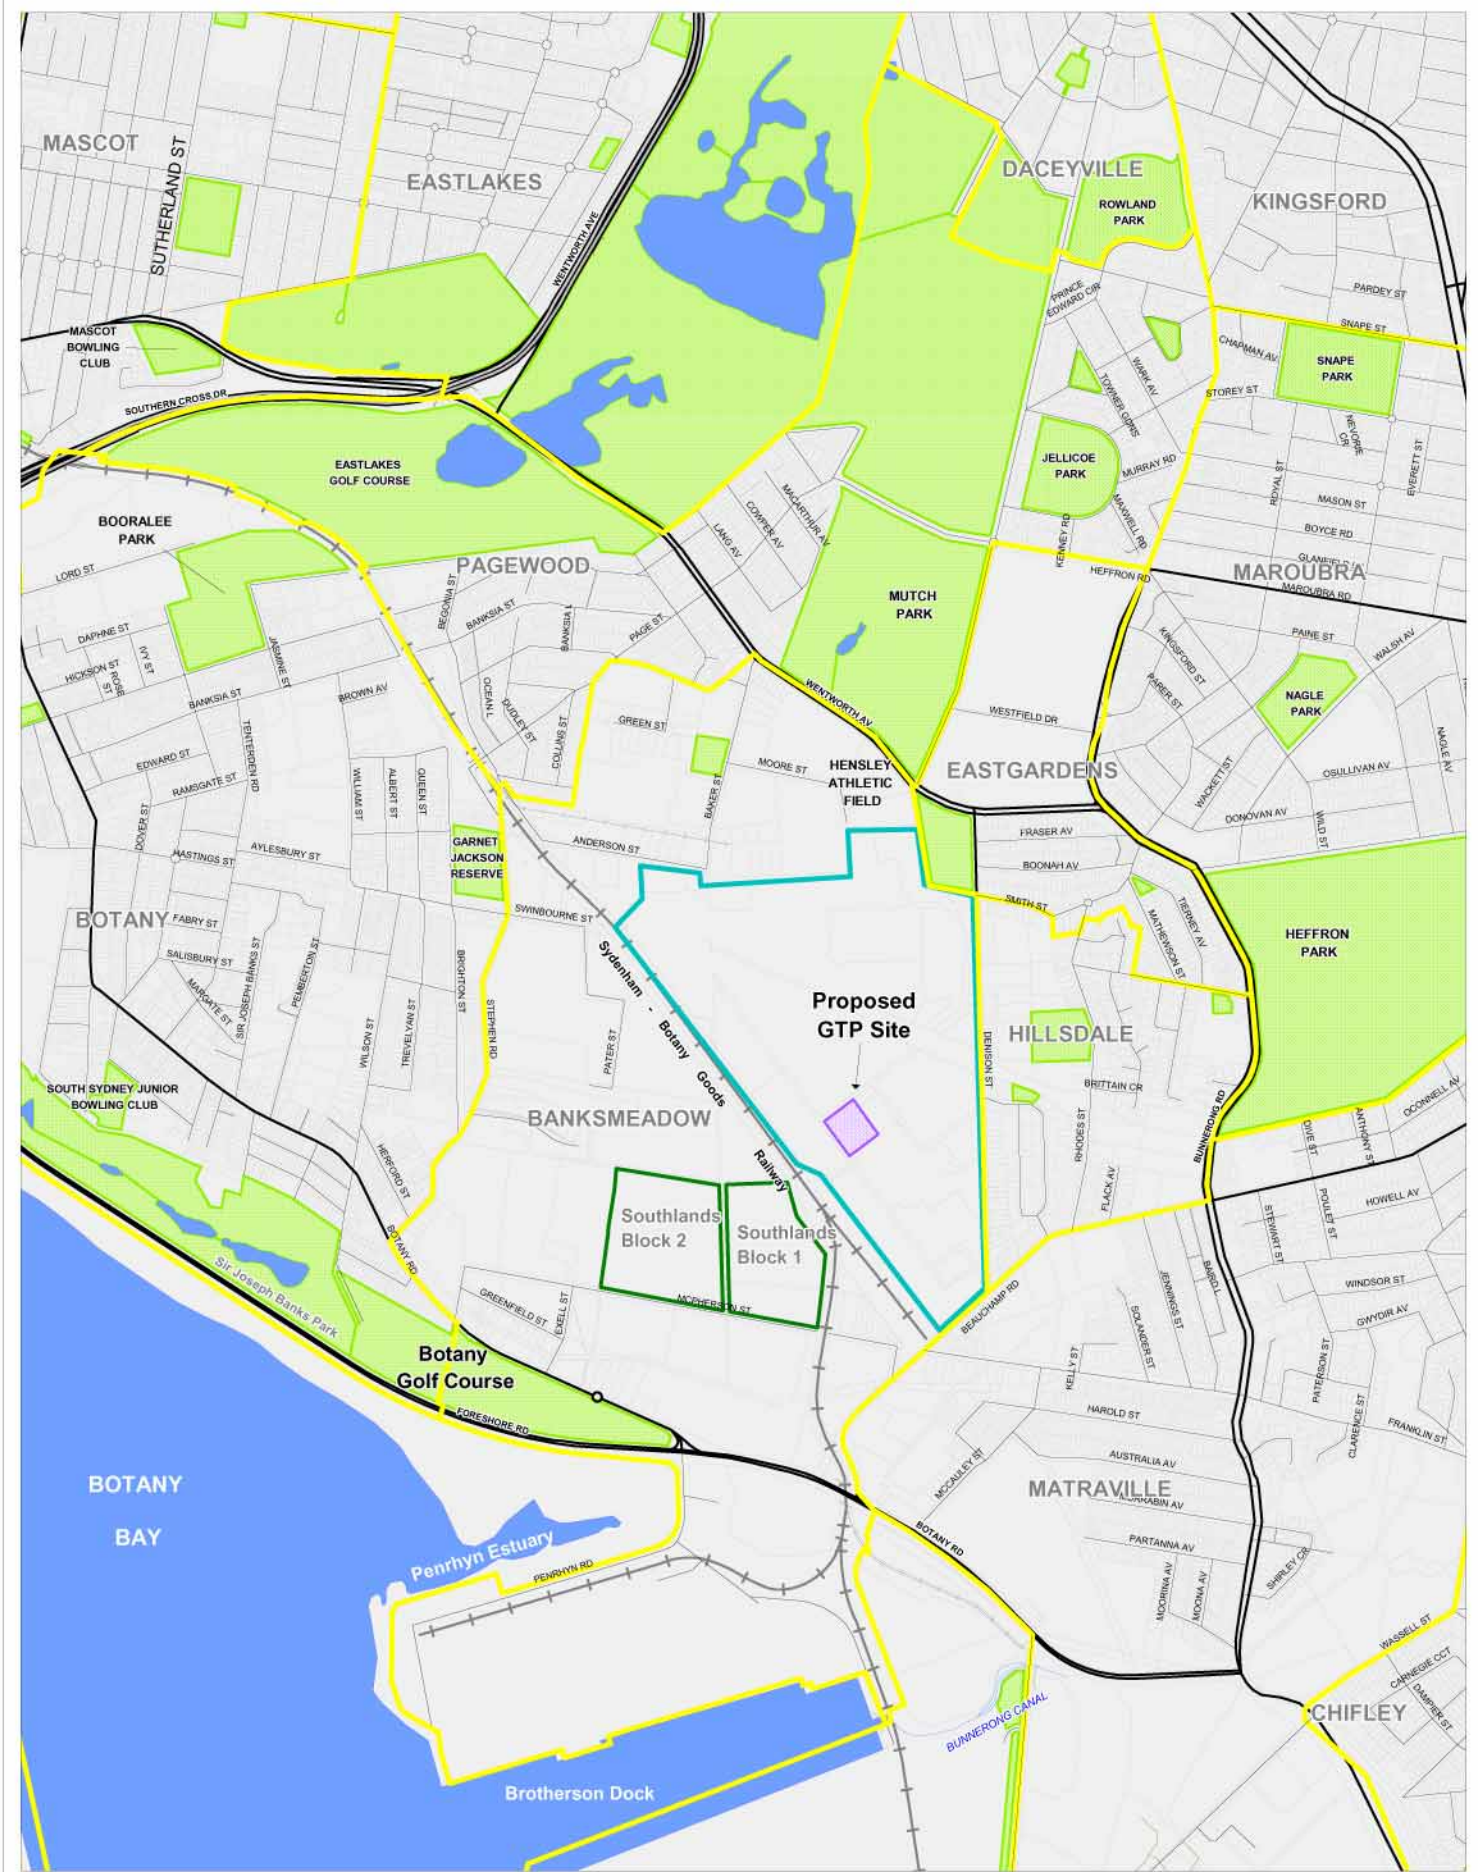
MASCOT
SUTHERLAND ST
EASTLAKES
WENTWORTH AVE
DACEYVILLE
ROWLAND PARK
KINGSFORD
PRINCE EDWARD CIR
PARDEY ST
SNAPE ST
CHAPMAN AV
SNAPE PARK
STOREY ST
MASCOT BOWLING CLUB
SOUTHERN CROSS DR
EASTLAKES GOLF COURSE
JELLICOE PARK
TOWNER GDNS
MURRAY RD
MAXWELL RD
KENNEY RD
ROYAL ST
EVERETT ST
NEVORIE CR
MASON ST
BOYCE RD
HEFFRON RD
MAROUBRA
MAROUBRA RD
BOORALEE PARK
LORD ST
PAGEWOOD
BEGONIA ST
BANKSIA ST
PAGE ST
LANG AV
COWPER AV
MACARTHUR AV
MUTCH PARK
KINGSFORD ST
PAINE ST
WALSH AV
NAGLE PARK
PARER ST
DAPHNE ST
IVY ST
JASMINE ST
HICKSON ST
ROSE ST
BANKSIA ST
BROWN AV
OCEAN L
DUDLEY ST
COLLINS ST
GREEN ST
WENTWORTH AV
WESTFIELD DR
TENTERDEN RD
EDWARD ST
RAMSGATE ST
WILLIAM ST
ALBERT ST
QUEEN ST
MOORE ST
BAKER ST
HENSLEY ATHLETIC FIELD
EASTGARDENS
WACKETT ST
OSULLIVAN AV
NAGLE AV
DONOVAN AV
WILD ST
DOVER ST
HASTINGS ST
AYLESBURY ST
GARNET JACKSON RESERVE
ANDERSON ST
FRASER AV
BOONAH AV
SMITH ST
TIERNEY AV
MATHEWSON ST
BOTANY
FABRY ST
SWINBOURNE ST
HEFFRON PARK
SALISBURY ST
SIR JOSEPH BANKS ST
PEMBERTON ST
MARGATE ST
BRIGHTON ST
Sydenham - Botany Goods Railway
Proposed GTP Site
HILLSDALE
DENISON ST
WILSON ST
TREVELYAN ST
STEPHEN RD
PATER ST
BRITTAIN CR
SOUTH SYDNEY JUNIOR BOWLING CLUB
BANKSMEADOW
BUNNERONG RD
RHODES ST
DIVE ST
ANTHONY ST
OCONNELL ST
HEREFORD ST
FLACK AV
HOWELL AV
POULET ST
STEWART ST
Southlands Block 2
Southlands Block 1
BOTANY RD
Sir Joseph Banks Park
GREENFIELD ST
EXELL ST
MCPHERSON ST
BEAUCHAMP RD
JENNINGS ST
BAXSOLL
SOLANDER ST
WINDSOR ST
GWYDIR AV
Botany Golf Course
FORESHORE RD
KELLY ST
HAROLD ST
PATERSON ST
CLARENCE ST
FRANKLIN ST
AUSTRALIA AV
MCCAULEY ST
BOTANY BAY
MATRAVILLE
CURRABIN AV
BOTANY RD
PARTANNA AV
Penrhyn Estuary
PENRHYN RD
MOORINA AV
MOONA AV
SHIRLEY CR
WASSELL ST
CARNEGIE CCT
DAMPIER ST
CHIFLEY
BUNNERONG CANAL
Brotherson Dock